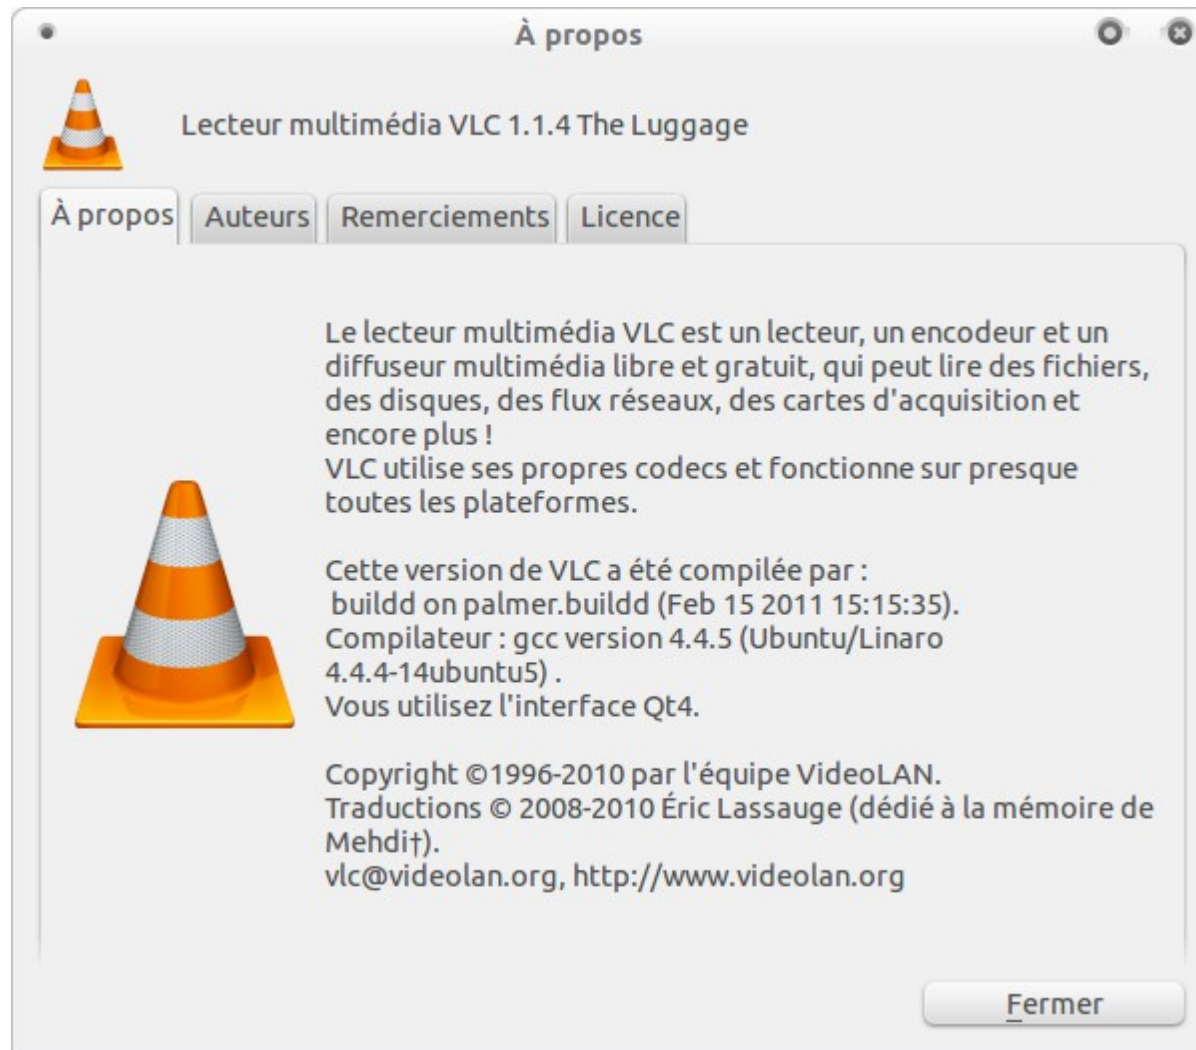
À propos

Lecteur multimédia VLC 1.1.4 The Luggage

À propos | Auteurs | Remerciements | Licence

Le lecteur multimédia VLC est un lecteur, un encodeur et un diffuseur multimédia libre et gratuit, qui peut lire des fichiers, des disques, des flux réseaux, des cartes d'acquisition et encore plus !
VLC utilise ses propres codecs et fonctionne sur presque toutes les plateformes.

Cette version de VLC a été compilée par :
buildd on palmer.buildd (Feb 15 2011 15:15:35).
Compilateur : gcc version 4.4.5 (Ubuntu/Linaro 4.4.4-14ubuntu5) .
Vous utilisez l'interface Qt4.

Copyright ©1996-2010 par l'équipe VideoLAN.
Traductions © 2008-2010 Éric Lassauge (dédié à la mémoire de Mehdi†).
vlc@videolan.org, http://www.videolan.org

Fermer